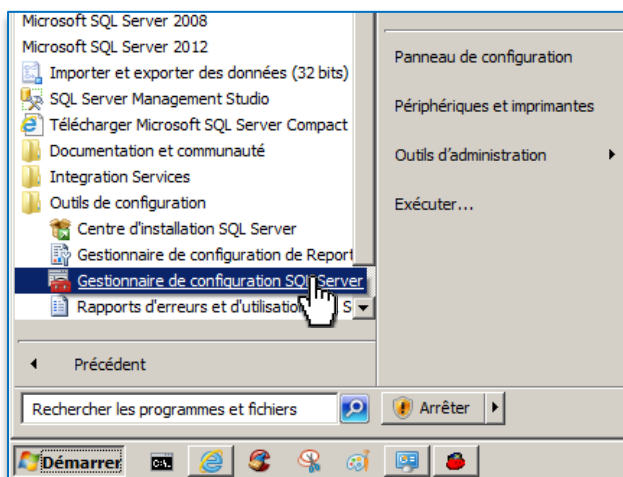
Microsoft SQL Server 2008
Microsoft SQL Server 2012
Importer et exporter des données (32 bits)
SQL Server Management Studio
Télécharger Microsoft SQL Server Compact
Documentation et communauté
Integration Services
Outils de configuration
Centre d'installation SQL Server
Gestionnaire de configuration de Report
Gestionnaire de configuration SQL Server
Rapports d'erreurs et d'utilisation S

Précédent

Rechercher les programmes et fichiers

Panneau de configuration
Périphériques et imprimantes
Outils d'administration
Exécuter...

Arrêter

Démarrer